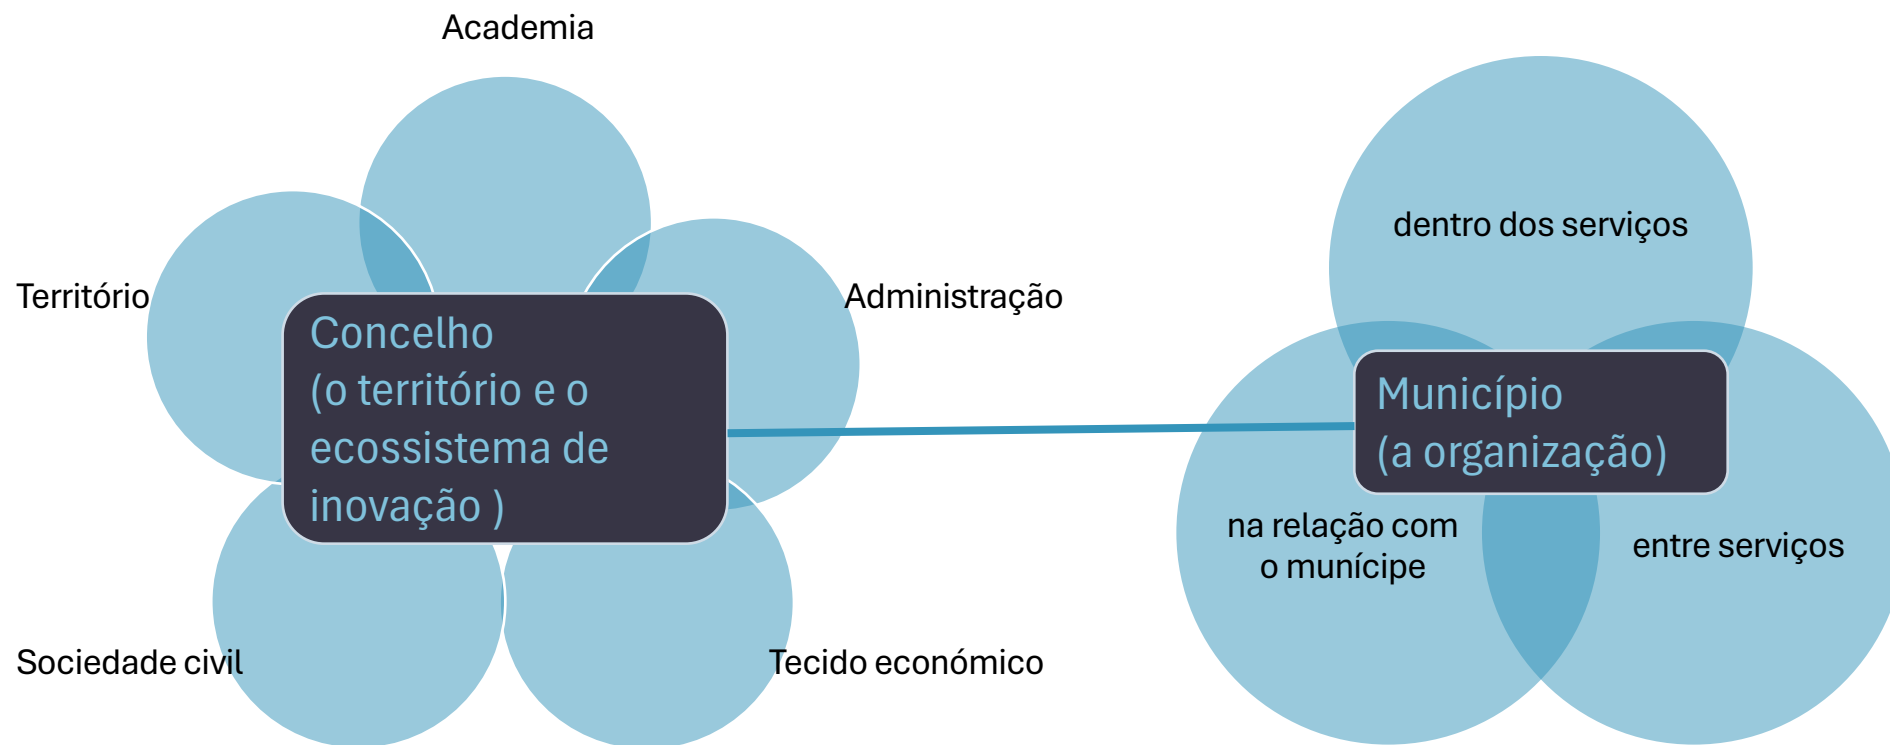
Academia

Território

Administração

Concelho
(o território e o ecossistema de inovação )

Sociedade civil

Tecido económico

dentro dos serviços

Município
(a organização)

na relação com o munícipe

entre serviços